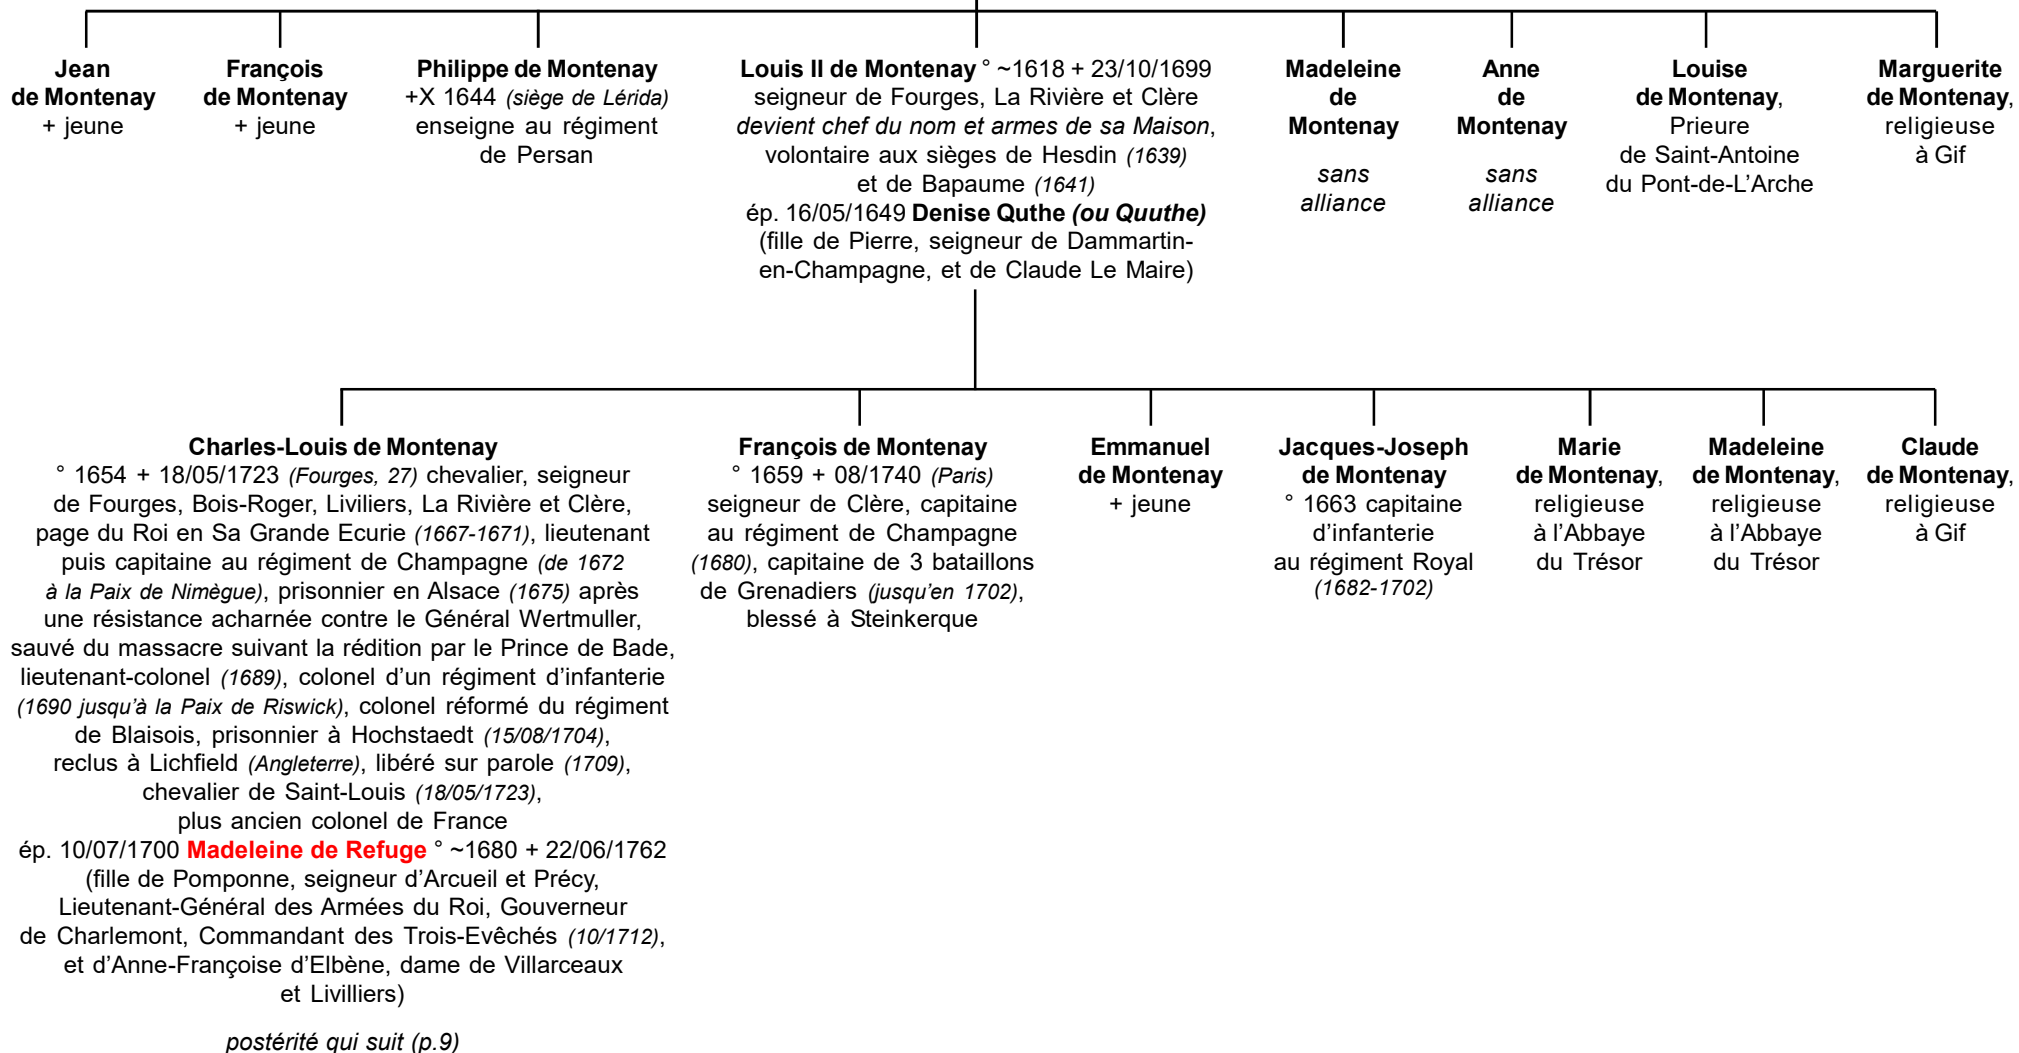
Jean de Montenay + jeune

François de Montenay + jeune

Philippe de Montenay +X 1644 (siège de Lérida) enseigne au régiment de Persan

Louis II de Montenay ° ~1618 + 23/10/1699 seigneur de Fourges, La Rivière et Clère devient chef du nom et armes de sa Maison, volontaire aux sièges de Hesdin (1639) et de Bapaume (1641) ép. 16/05/1649 Denise Quthe (ou Quuthe) (fille de Pierre, seigneur de Dammartin-en-Champagne, et de Claude Le Maire)

Madeleine de Montenay

sans alliance

Anne de Montenay

sans alliance

Louise de Montenay, Prieure de Saint-Antoine du Pont-de-L'Arche

Marguerite de Montenay, religieuse à Gif

Charles-Louis de Montenay ° 1654 + 18/05/1723 (Fourges, 27) chevalier, seigneur de Fourges, Bois-Roger, Liviliers, La Rivière et Clère, page du Roi en Sa Grande Ecurie (1667-1671), lieutenant puis capitaine au régiment de Champagne (de 1672 à la Paix de Nimègue), prisonnier en Alsace (1675) après une résistance acharnée contre le Général Wertmuller, sauvé du massacre suivant la rédition par le Prince de Bade, lieutenant-colonel (1689), colonel d'un régiment d'infanterie (1690 jusqu'à la Paix de Riswick), colonel réformé du régiment de Blaisois, prisonnier à Hochstaedt (15/08/1704), reclus à Lichfield (Angleterre), libéré sur parole (1709), chevalier de Saint-Louis (18/05/1723), plus ancien colonel de France ép. 10/07/1700 Madeleine de Refuge ° ~1680 + 22/06/1762 (fille de Pomponne, seigneur d'Arcueil et Précy, Lieutenant-Général des Armées du Roi, Gouverneur de Charlemont, Commandant des Trois-Evêchés (10/1712), et d'Anne-Françoise d'Elbène, dame de Villarceaux et Livilliers)

postérité qui suit (p.9)

François de Montenay ° 1659 + 08/1740 (Paris) seigneur de Clère, capitaine au régiment de Champagne (1680), capitaine de 3 bataillons de Grenadiers (jusqu'en 1702), blessé à Steinkerque

Emmanuel de Montenay + jeune

Jacques-Joseph de Montenay ° 1663 capitaine d'infanterie au régiment Royal (1682-1702)

Marie de Montenay, religieuse à l'Abbaye du Trésor

Madeleine de Montenay, religieuse à l'Abbaye du Trésor

Claude de Montenay, religieuse à Gif